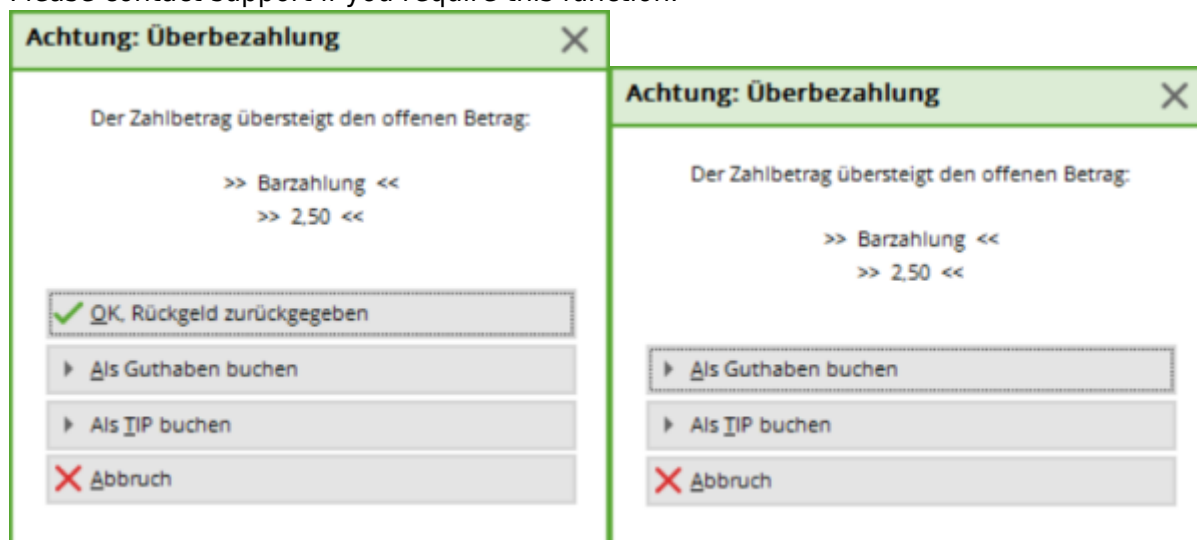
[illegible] contact support if you require this function.

Achtung: Überbezahlung

Der Zahlbetrag übersteigt den offenen Betrag:

>> Barzahlung <<
>> 2,50 <<

OK, Rückgeld zurückgegeben

Als Guthaben buchen

Als TIP buchen

Abbruch

Achtung: Überbezahlung

Der Zahlbetrag übersteigt den offenen Betrag:

>> Barzahlung <<
>> 2,50 <<

Als Guthaben buchen

Als TIP buchen

Abbruch